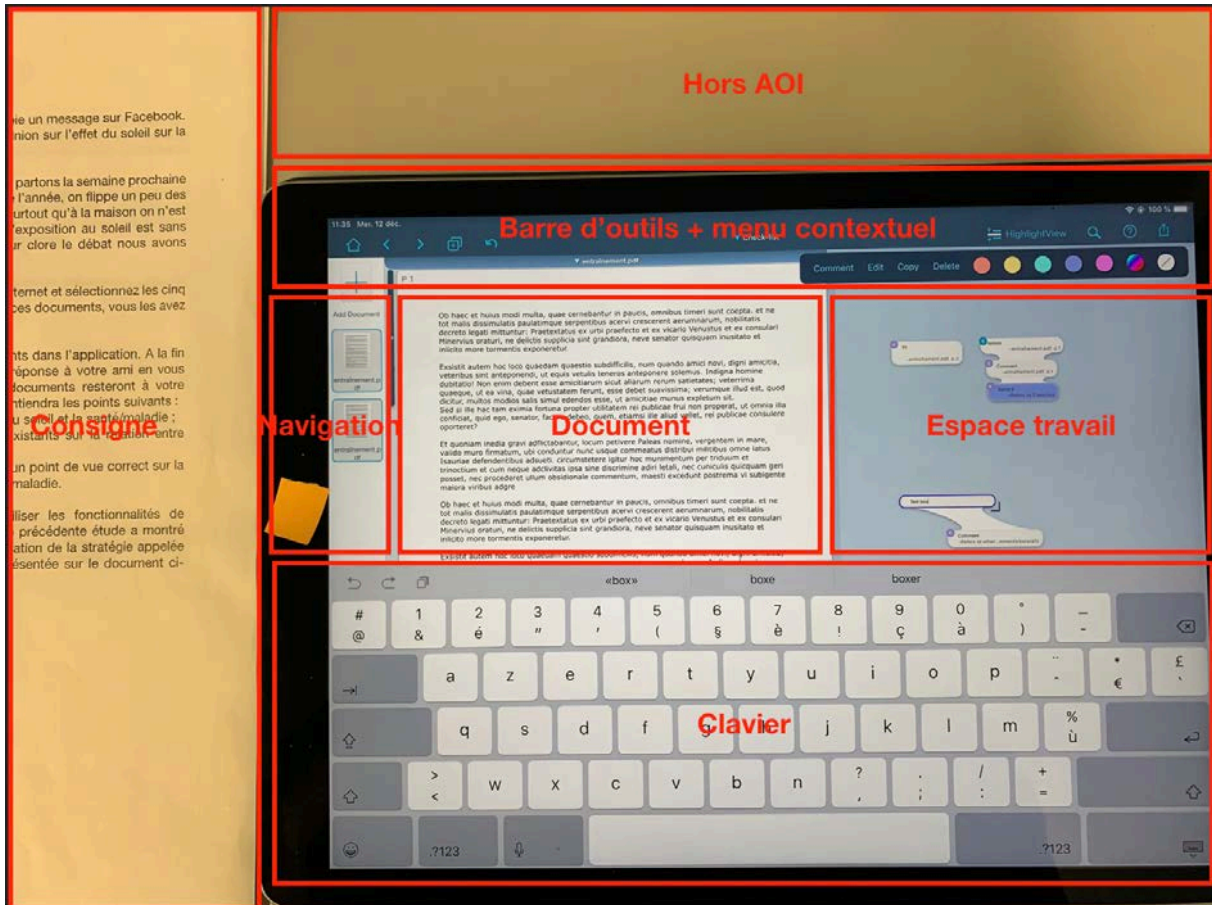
Hors AOI

le un message sur Facebook. nion sur l'effet du soleil sur la

partons la semaine prochaine l'année, on flippe un peu des urtout qu'à la maison on n'est l'exposition au soleil est sans ur clore le débat nous avons

ternet et sélectionnez les cinq ces documents, vous les avez

nts dans l'application. A la fin réponse à votre ami en vous documents resteront à votre ntiendra les points suivants : u soleil et la santé/maladie ; xistants sur la relation entre

un point de vue correct sur la maladie.

iliser les fonctionnalités de précédente étude a montré ation de la stratégie appelée ésentée sur le document ci-

Consigne

11:35 Mer. 12 déc.

Barre d'outils + menu contextuel

HighlightView

Comment Edit Copy Delete

P 1

Add Document

entrainement.pdf

entrainement.pdf

Navigation

Ob haec et huius modi multa, quae cernebantur in paucis, omnibus timeri sunt coepta. et ne tot malis dissimulata paulatimque serpentibus acervi crescerent aerumnarum, nobilitatis decreto legati mittuntur: Praetextatus ex urbi praefecto et ex vicario Venustus et ex consulari Minervius oraturi, ne delictis supplicia sint grandiora, neve senator quisquam inusitato et inlicito more tormentis exponeretur.

Exsistit autem hoc loco quaedam quaestio subdifficilis, num quando amici novi, digni amicitia, veteribus sint anteponendi, ut equis vetulis teneros anteponere solemus. Indigna homine dubitatio! Non enim debent esse amicitiarum sicut aliarum rerum satietates; veterrima quaeque, ut ea vina, quae vetustatem ferunt, esse debet suavissima; verumque illud est, quod dicitur, multos modios salis simul edendos esse, ut amicitiae munus expletum sit.

Et quoniam inedia gravi adflictabantur, locum petivere Paleas nomine, vergentem in mare, valido muro firmatum, ubi conduntur nunc usque commeatus distribui militibus omne latus Isauriae defendentibus adsueti.

Ob haec et huius modi multa, quae cernebantur in paucis, omnibus timeri sunt coepta. et ne tot malis dissimulata paulatimque serpentibus acervi crescerent aerumnarum, nobilitatis decreto legati mittuntur: Praetextatus ex urbi praefecto et ex vicario Venustus et ex consulari Minervius oraturi, ne delictis supplicia sint grandiora, neve senator quisquam inusitato et inlicito more tormentis exponeretur.

Document

Espace travail

Text text

Comment

«box» boxe boxer

# @ 1 & 2 é 3 " 4 ' 5 ( 6 § 7 è 8 ! 9 ç 0 à ° ) _ -

a z e r t y u i o p ¨ ^ * € £ `

q s d f g h j k l m % ù

> < w x c v b n ? , . ; / : + =

.?123 .?123

Clavier